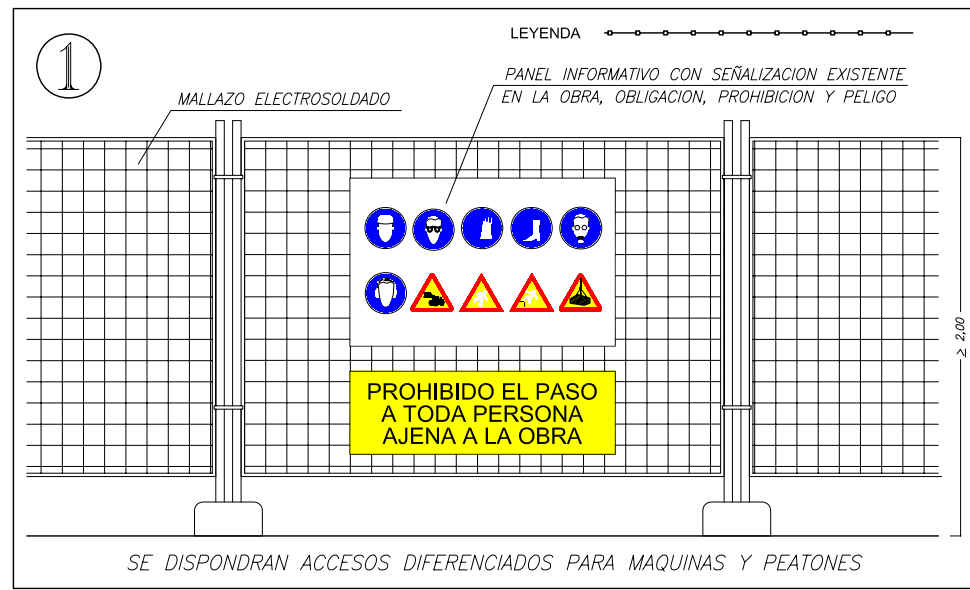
1

LEYENDA

MALLAZO ELECTROSOLDADO

PANEL INFORMATIVO CON SEÑALIZACION EXISTENTE EN LA OBRA, OBLIGACION, PROHIBICION Y PELIGO

PROHIBIDO EL PASO A TODA PERSONA AJENA A LA OBRA

$\geq 2,00$

SE DISPONDRAN ACCESOS DIFERENCIADOS PARA MAQUINAS Y PEATONES